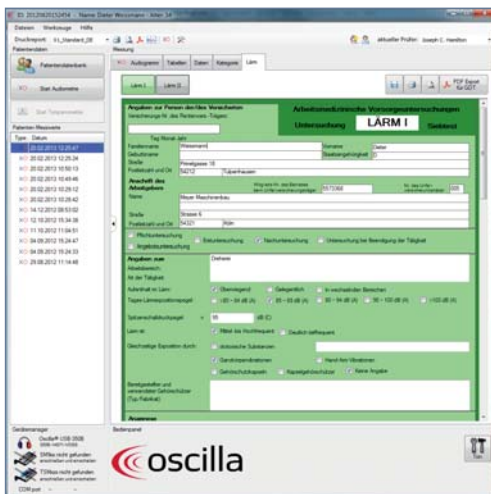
ID: 2012082512414 - Name: Dieter Weissmann - Alter: 34

Dateien Werkzeuge Hilfe

Druckreport: V1_Standard_DE

aktueller Prüfer: Joseph C. Hamilton

Patientendaten

Patientendatenbank

Start Audiometrie

Start Tympanometrie

Patienten Messwerte

| Type | Datum |
|---|---|
| | 20.02.2013 12:25:47 |
| | 20.02.2013 12:25:24 |
| | 20.02.2013 10:50:13 |
| | 20.02.2013 10:49:46 |
| | 20.02.2013 10:29:12 |
| | 20.02.2013 10:28:42 |
| | 14.12.2012 08:53:52 |
| | 12.10.2012 15:34:38 |
| | 11.10.2012 11:54:51 |
| | 04.09.2012 15:24:47 |
| | 04.09.2012 15:24:33 |
| | 29.08.2012 11:14:48 |

Messung

Audiogramm Tabellen Daten Kategorie Lärm

Lärm I Lärm II

PDF Export für GDT

Angaben zur Person des/des Versicherten

Versicherungs-Nr. des Rentenvers.-Trägers

Tag Monat Jahr

Familienname Weissmann Vorname Dieter

Geburtsname Staatsangehörigkeit D

Straße Pinnelgasse 18

Postleitzahl und Ort 54212 Tulpenhausen

Anschrift des Arbeitgebers

Mitglieds-Nr. des Betriebes beim Unfallversicherungsträger 5573368

Nr. des Unfallversicherungsträgers 000

Name Meyer Maschinenbau

Straße Strasse 6

Postleitzahl und Ort 54321 Köln

Arbeitsmedizinische Vorsorgeuntersuchungen

Untersuchung LÄRM I Siebtest

Pflichtuntersuchung

Angebotsuntersuchung

Erstuntersuchung Nachuntersuchung Untersuchung bei Beendigung der Tätigkeit

Angaben zum Arbeitsbereich: Art der Tätigkeit

Dreherei

Aufenthalt im Lärm: Überwiegend Gelegentlich In wechselnden Bereichen

Tages-Lärmexpositionspegel: < 80 – 84 dB (A) 85 – 89 dB (A) 90 – 94 dB (A) 95 – 99 dB (A) ≥100 dB (A)

Spitzenschalldruckpegel: ≈ 95 dB (C)

Lärm ist: Mittel bis Hochfrequent Deutlich tieffrequent

Gleichzeitige Exposition durch: Ototoxische Substanzen

Gehörschutzstöpsel Hand-Arm-Vibrationen

Gehörschutzkapseln Kapselgehörschützer Keine Angabe

Bereitgestellter und verwendeter Gehörschützer (Typ, Fabrikat)

Anamnese

Gerätemanager

Oscilla® USB 350B

DiNix nicht gefunden

T3Nas nicht gefunden

COM port

Bedienpanel

oscilla